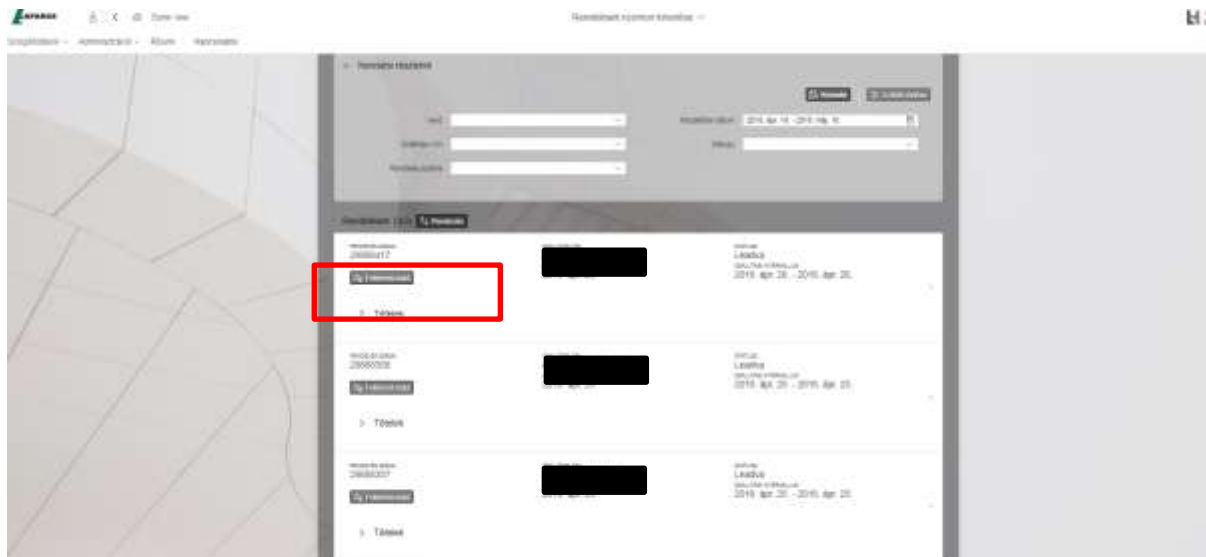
LAFARGE

Rendelések nyomon követése

Szolgáltatások · Adminisztráció · Rólunk · Kapcsolatok

Rendelés részletek

Keresés

Vevő

Szállítási cím

Rendelés száma

Rendelési dátum 2016. ápr. 18. - 2016. máj. 18.

Státusz

Rendelések

RENDELÉS SZÁMA
29880417

Leadva
2016. ápr. 20. - 2016. ápr. 20.

Tételek

RENDELÉS SZÁMA
29880505

Leadva
2016. ápr. 20. - 2016. ápr. 20.

Tételek

RENDELÉS SZÁMA
29880507

Leadva
2016. ápr. 20. - 2016. ápr. 20.

Tételek